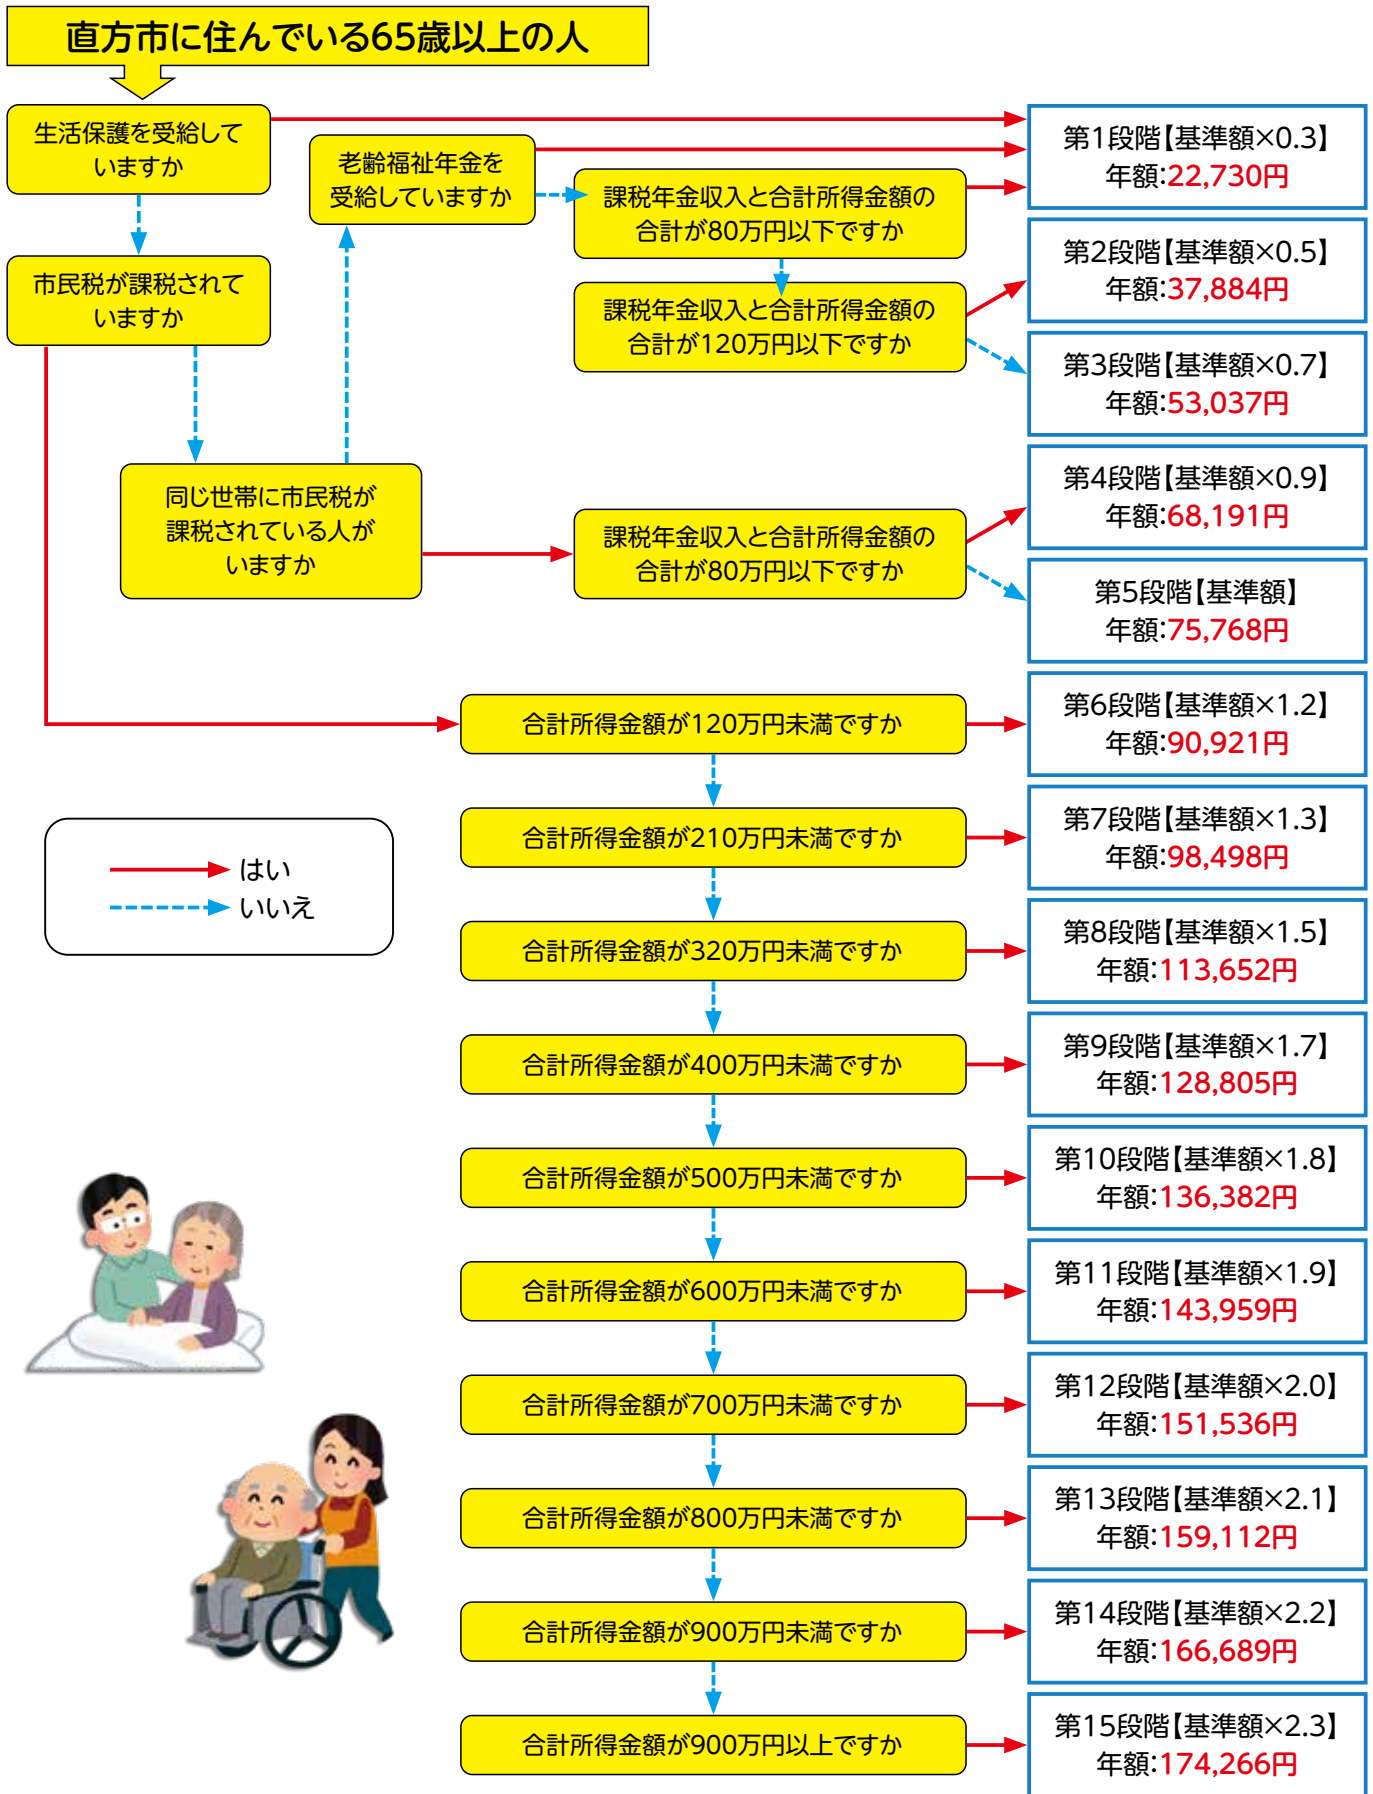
直方市に住んでいる65歳以上の人

生活保護を受給していますか

老齢福祉年金を受給していますか

課税年金収入と合計所得金額の合計が80万円以下ですか

課税年金収入と合計所得金額の合計が120万円以下ですか

市民税が課税されていますか

同じ世帯に市民税が課税されている人がいますか

課税年金収入と合計所得金額の合計が80万円以下ですか

合計所得金額が120万円未満ですか

合計所得金額が210万円未満ですか

合計所得金額が320万円未満ですか

合計所得金額が400万円未満ですか

合計所得金額が500万円未満ですか

合計所得金額が600万円未満ですか

合計所得金額が700万円未満ですか

合計所得金額が800万円未満ですか

合計所得金額が900万円未満ですか

合計所得金額が900万円以上ですか

はい
いいえ

第1段階【基準額×0.3】
年額:22,730円

第2段階【基準額×0.5】
年額:37,884円

第3段階【基準額×0.7】
年額:53,037円

第4段階【基準額×0.9】
年額:68,191円

第5段階【基準額】
年額:75,768円

第6段階【基準額×1.2】
年額:90,921円

第7段階【基準額×1.3】
年額:98,498円

第8段階【基準額×1.5】
年額:113,652円

第9段階【基準額×1.7】
年額:128,805円

第10段階【基準額×1.8】
年額:136,382円

第11段階【基準額×1.9】
年額:143,959円

第12段階【基準額×2.0】
年額:151,536円

第13段階【基準額×2.1】
年額:159,112円

第14段階【基準額×2.2】
年額:166,689円

第15段階【基準額×2.3】
年額:174,266円